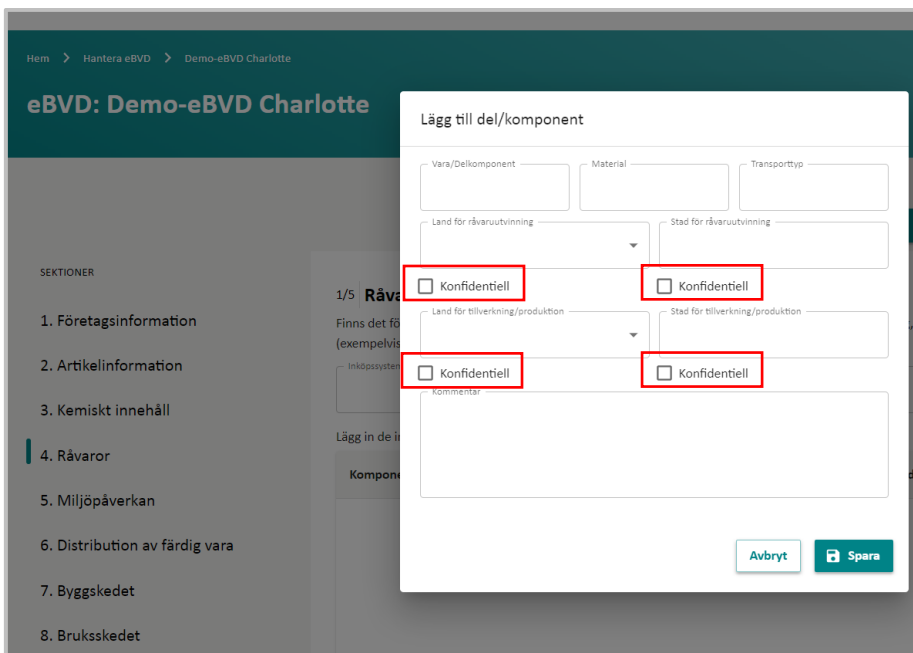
Hem > Hantera eBVD > Demo-eBVD Charlotte

eBVD: Demo-eBVD Charlotte

SEKTIONER

1. Företagsinformation

2. Artikelinformation

3. Kemiskt innehåll

4. Råvaror

5. Miljöpåverkan

6. Distribution av färdig vara

7. Byggskedet

8. Bruksskedet

1/5 Råva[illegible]

Finns det fö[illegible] (exempelvis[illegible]

Inköpssysten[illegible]

Lägg in de i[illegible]

Kompone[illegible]

Lägg till del/komponent

Vara/Delkomponent

Material

Transporttyp

Land för råvaruutvinning

Stad för råvaruutvinning

Konfidentiell

Konfidentiell

Land för tillverkning/produktion

Stad för tillverkning/produktion

Konfidentiell

Konfidentiell

Kommentar

Avbryt

Spara